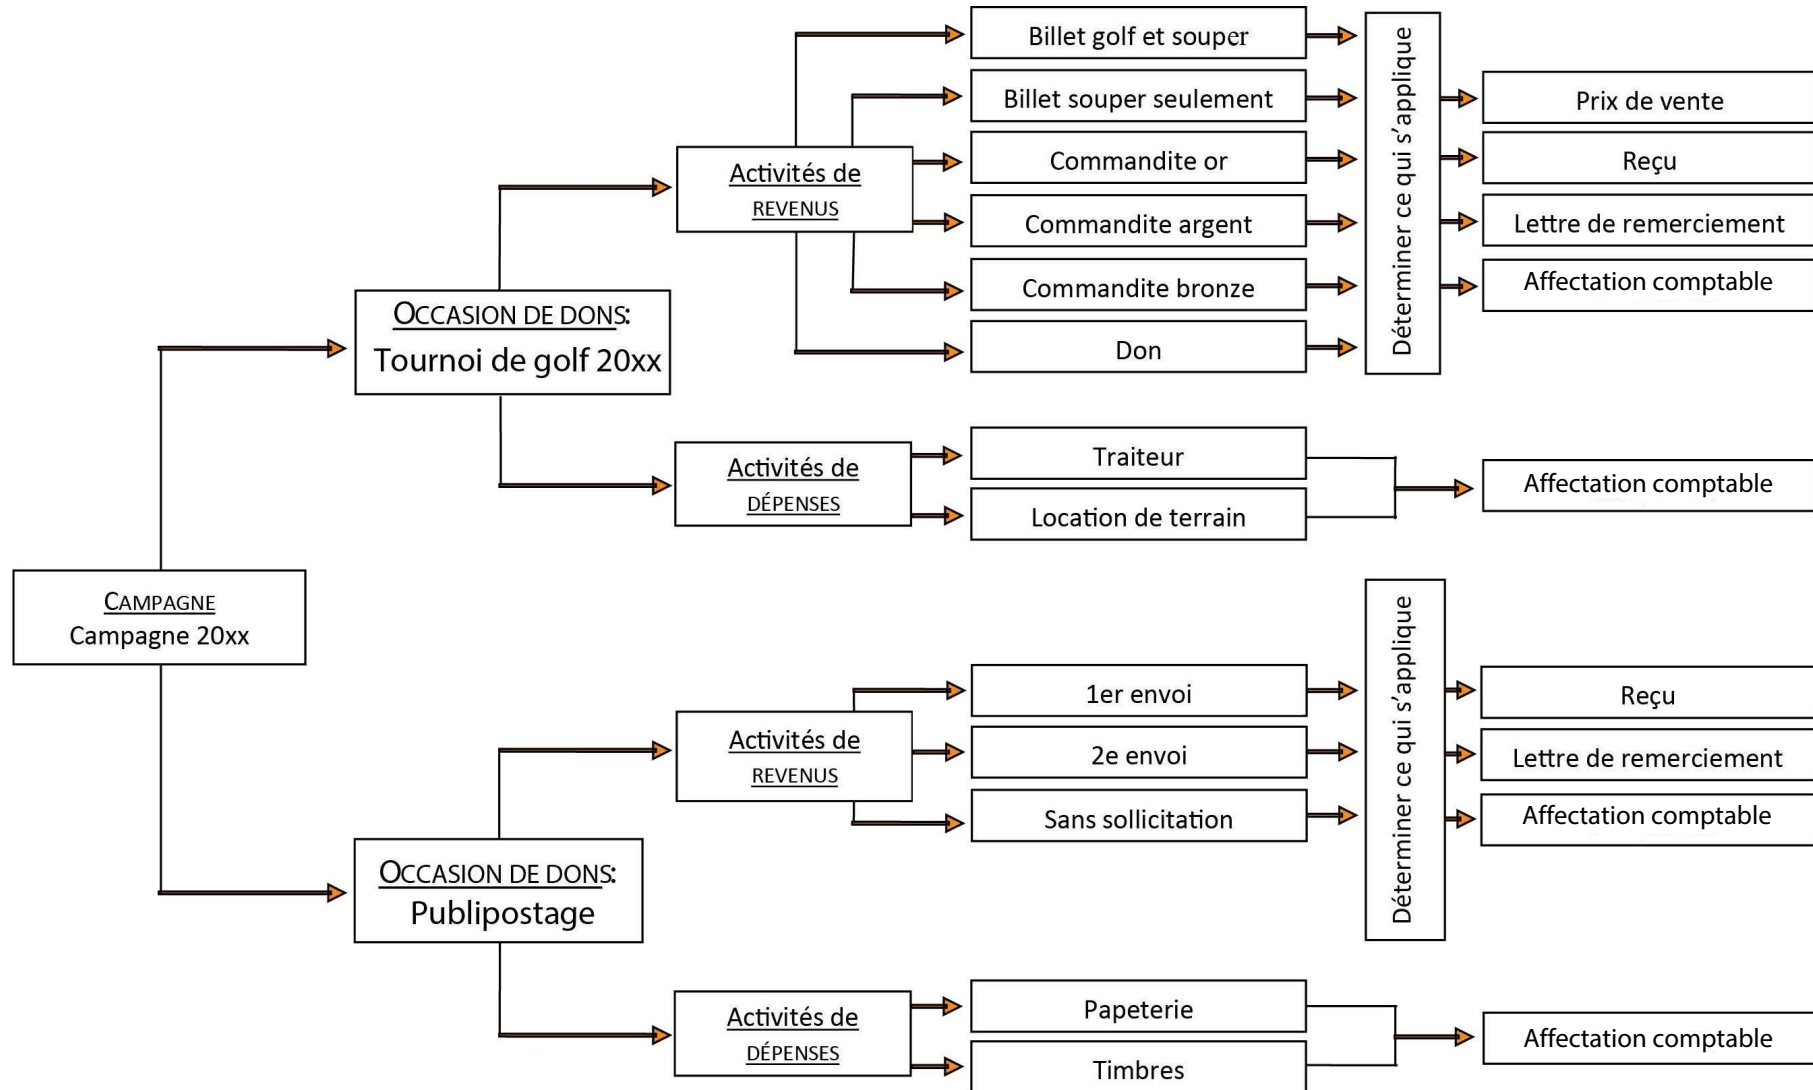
CAMPAGNE
Campagne 20xx

OCCASION DE DONS:
Tournoi de golf 20xx

Activités de
REVENUS

Billet golf et souper
Billet souper seulement
Commandite or
Commandite argent
Commandite bronze
Don

Déterminer ce qui s'applique

Prix de vente
Reçu
Lettre de remerciement
Affectation comptable

Activités de
DÉPENSES

Traiteur
Location de terrain

Affectation comptable

OCCASION DE DONS:
Publipostage

Activités de
REVENUS

1er envoi
2e envoi
Sans sollicitation

Déterminer ce qui s'applique

Reçu
Lettre de remerciement
Affectation comptable

Activités de
DÉPENSES

Papeterie
Timbres

Affectation comptable